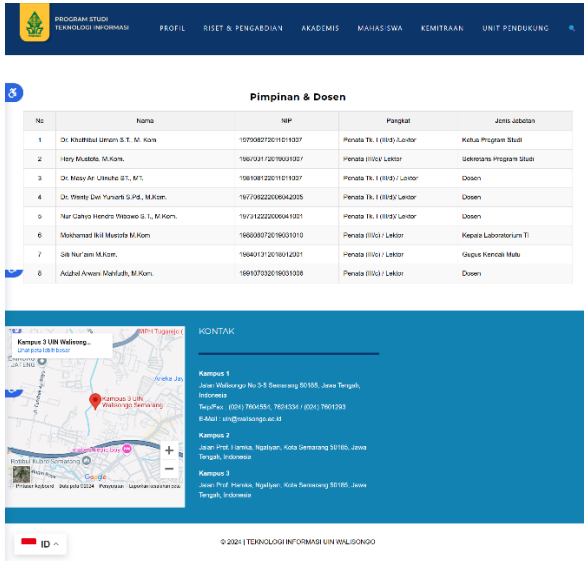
PROGRAM STUDI TEKNOLOGI INFORMASI

PROFIL RISET & PENGABDIAN AKADEMIS MAHASISWA KEMITRAAN UNIT PENDUKUNG

Pimpinan & Dosen

| No | Nama | NIP | Pangkat | Jenis Jabatan |
|---|---|---|---|---|
| 1 | Dr. Khothibul Umam S.T., M. Kom | 197908272011011007 | Penata Tk. I (III/d)/Lektor | Ketua Program Studi |
| 2 | Hery Mustofa, M.Kom. | 198703172019031007 | Penata (III/c)/ Lektor | Sekretaris Program Studi |
| 3 | Dr. Masy Ari Ulinuha S.T., M.T. | 198108122011011007 | Penata Tk. I (III/d) / Lektor | Dosen |
| 4 | Dr. Wenty Dwi Yuniarti S.Pd., M.Kom. | 197706222006042005 | Penata Tk. I (III/d)/ Lektor | Dosen |
| 5 | Nur Cahyo Hendro Wibowo S.T., M.Kom. | 197312222006041001 | Penata Tk. I (III/d)/ Lektor | Dosen |
| 6 | Mokhamad Iklil Mustofa M.Kom | 198608072019031010 | Penata (III/c) / Lektor | Kepala Laboratorium TI |
| 7 | Siti Nur'aini M.Kom. | 198401312019032001 | Penata (III/c) / Lektor | Gugus Kendali Mutu |
| 8 | Adzhal Arwani Mahfudh, M.Kom. | 198107032019031008 | Penata (III/c) / Lektor | Dosen |

Kampus 3 UIN Walisong...
Lihat peta lebih besar
Kampus 3 UIN Walisongo Semarang
Aneka Jaya
Google
Pintasan keyboard Data peta ©2024 Persyaratan Laporkan kesalahan peta

KONTAK

Kampus 1
Jalan Walisongo No 3-5 Semarang 50185, Jawa Tengah, Indonesia
Telp/Fax : (024) 7604554, 7624334 / (024) 7601293
E-Mail : uin@walisongo.ac.id

Kampus 2
Jalan Prof. Hamka, Ngaliyan, Kota Semarang 50185, Jawa Tengah, Indonesia

Kampus 3
Jalan Prof. Hamka, Ngaliyan, Kota Semarang 50185, Jawa Tengah, Indonesia

ID

© 2024 | TEKNOLOGI INFORMASI UIN WALISONGO